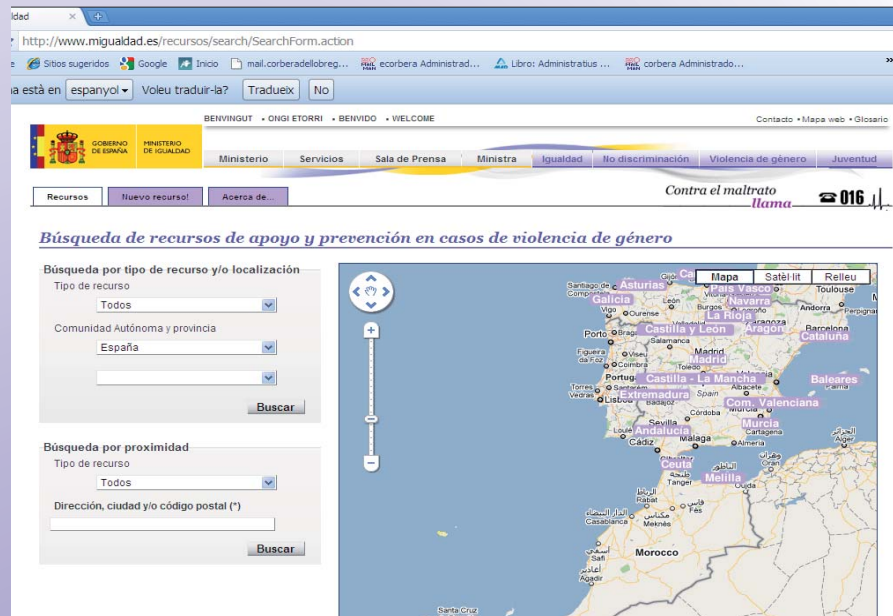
ldad

http://www.migualdad.es/recursos/search/SearchForm.action

Sitios sugeridos Google Inicio mail.corberadellobreg... ecorbera Administrad... Libro: Administratius ... corbera Administrado...

a està en espanyol Voleu traduir-la? Tradueix No

BENVINGUT • ONGI ETORRI • BENVIDO • WELCOME

Contacto • Mapa web • Glosario

GOBIERNO DE ESPAÑA MINISTERIO DE IGUALDAD

Ministerio Servicios Sala de Prensa Ministra Igualdad No discriminación Violencia de género Juventud

Recursos Nuevo recurso! Acerca de...

Contra el maltrato llama 016

Búsqueda de recursos de apoyo y prevención en casos de violencia de género

Búsqueda por tipo de recurso y/o localización

Tipo de recurso
Todos

Comunidad Autónoma y provincia
España

Buscar

Búsqueda por proximidad

Tipo de recurso
Todos

Dirección, ciudad y/o código postal (*)

Buscar

Mapa Satèl·lit Relleu

Asturias País Vasco Galicia Navarra La Rioja Castilla y León Aragón Cataluña Madrid Castilla - La Mancha Baleares Extremadura Com. Valenciana Murcia Andalucía Ceuta Melilla

Santiago de Compostela León Vigo Ourense Burgos Andorra Toulouse Perpignan Porto Braga Zaragoza Barcelona Salamanca Figueira da Foz Viseu Madrid Coimbra Toledo Portugal Santarém Torres Vedras Lisboa Badajoz Spain Albacete Palma Córdoba Sevilla Murcia Loulé Málaga Cartagena Almería Cádiz Oran Alger Tanger Rabat Fès Casablanca Meknès Safi Morocco Agadir Santa Cruz